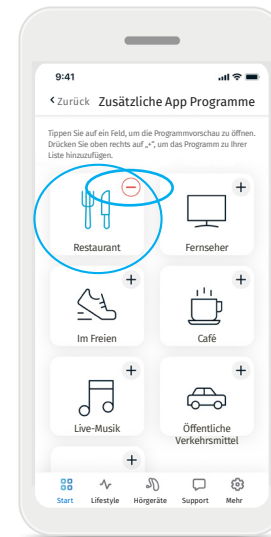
9:41

‹ Zurück Zusätzliche App Programme

Tippen Sie auf ein Feld, um die Programmvorschau zu öffnen. Drücken Sie oben rechts auf „+", um das Programm zu Ihrer Liste hinzuzufügen.

Restaurant

Fernseher

Im Freien

Café

Live-Musik

Öffentliche Verkehrsmittel

Start Lifestyle Hörgeräte Support Mehr